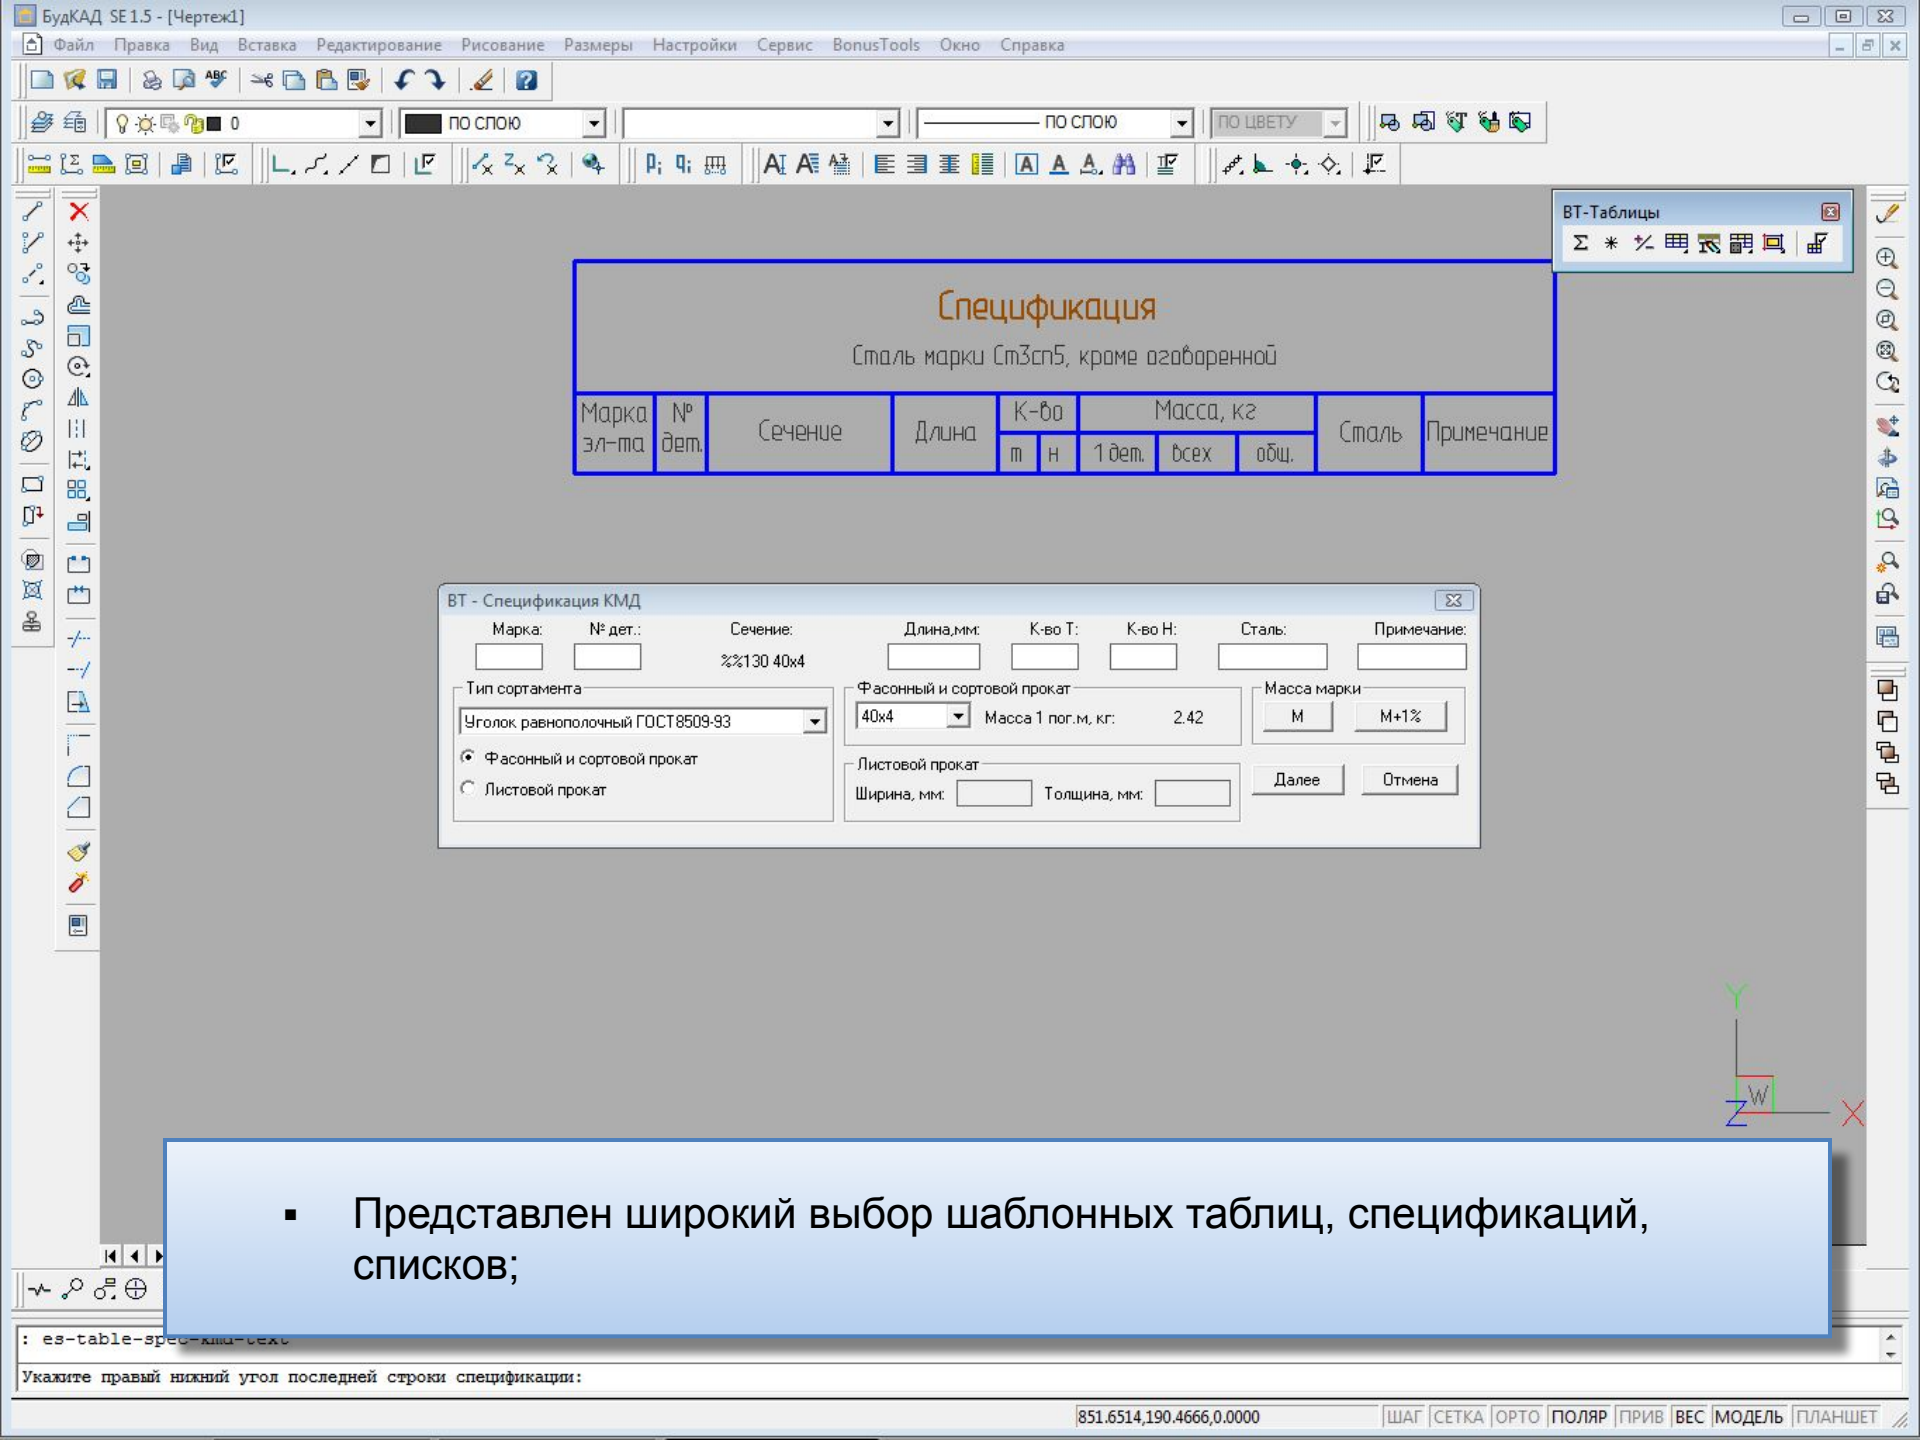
БудКАД SE 1.5 - [Чертеж1]

Файл Правка Вид Вставка Редактирование Рисование Размеры Настройки Сервис BonusTools Окно Справка

0

ПО СЛОЮ

ПО СЛОЮ

ПО ЦВЕТУ

ВТ-Таблицы

Спецификация

Сталь марки Ст3сп5, кроме оговоренной

| Марка эл-та | № дет. | Сечение | Длина | К-во т | К-во н | Масса, кг 1 дет. | Масса, кг всех | Масса, кг общ. | Сталь | Примечание |
|---|---|---|---|---|---|---|---|---|---|---|

ВТ - Спецификация КМД

Марка: № дет.: Сечение: Длина,мм: К-во Т: К-во Н: Сталь: Примечание:

%%130 40x4

Тип сортамента

Уголок равнополочный ГОСТ8509-93

Фасонный и сортовой прокат

Листовой прокат

Фасонный и сортовой прокат

40x4

Масса 1 пог.м, кг: 2.42

Масса марки

М

М+1%

Листовой прокат

Ширина, мм:

Толщина, мм:

Далее

Отмена

Y

W

X

▪ Представлен широкий выбор шаблонных таблиц, спецификаций, списков;

: es-table-spec-kmd-text

Укажите правый нижний угол последней строки спецификации:

851.6514,190.4666,0.0000

ШАГ СЕТКА ОРТО ПОЛЯР ПРИВ ВЕС МОДЕЛЬ ПЛАНШЕТ